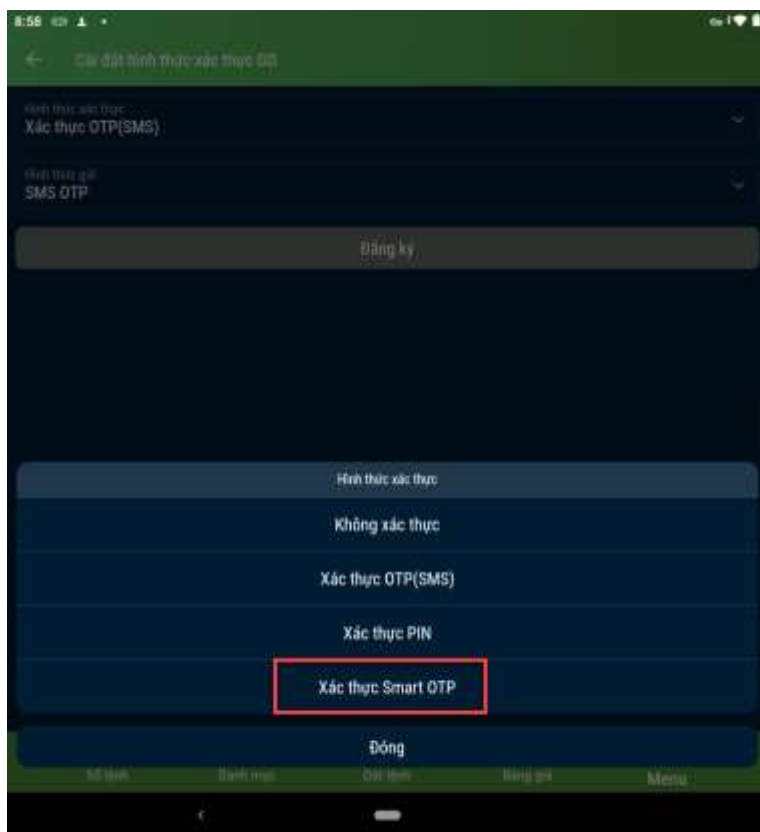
8:58

Cài đặt hình thức xác thực GD

Hình thức xác thực
Xác thực OTP(SMS)

Hình thức gửi
SMS OTP

Đăng ký

Hình thức xác thực

Không xác thực

Xác thực OTP(SMS)

Xác thực PIN

Xác thực Smart OTP

Đóng

Sổ lệnh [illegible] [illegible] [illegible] Menu